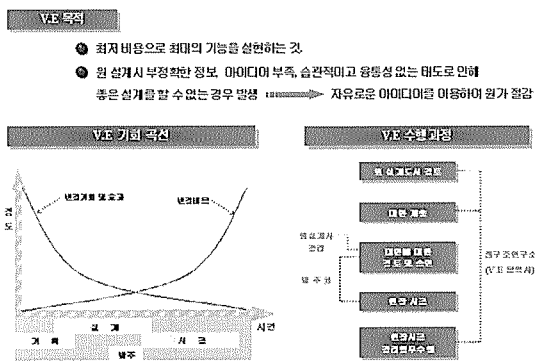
V.E 목적

최저 비용으로 최대의 기능을 실현하는 것

원 설계시 부정확한 정보, 아이디어 부족, 습관적이고 융통성 없는 태도로 인해 좋은 설계를 할 수 없는 경우 발생 ⟹ 자유로운 아이디어를 이용하여 원가 절감

V.E 기회 곡선

변경기회 및 효과

변경비용

경도

시간

기획

설계

시공

발주

V.E 수행 과정

원 설계도서 검토

대안 제출

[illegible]

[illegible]

원설계자 검토

발주청

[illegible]

(V.E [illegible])